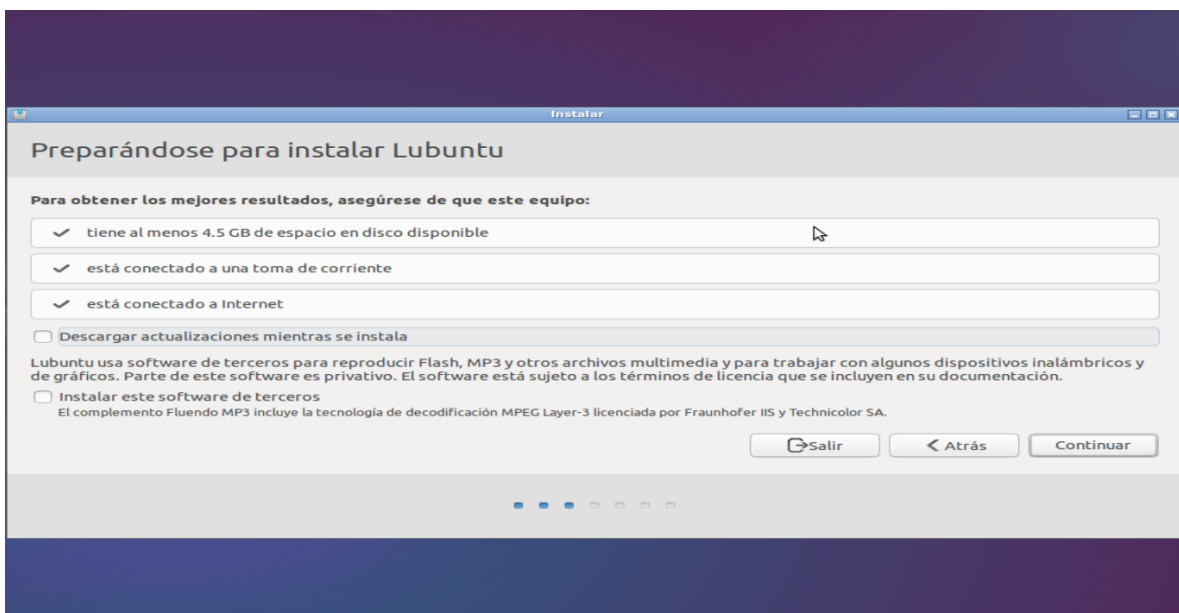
Instalar

Preparándose para instalar Lubuntu

Para obtener los mejores resultados, asegúrese de que este equipo:

tiene al menos 4.5 GB de espacio en disco disponible

está conectado a una toma de corriente

está conectado a Internet

Descargar actualizaciones mientras se instala

Lubuntu usa software de terceros para reproducir Flash, MP3 y otros archivos multimedia y para trabajar con algunos dispositivos inalámbricos y de gráficos. Parte de este software es privativo. El software está sujeto a los términos de licencia que se incluyen en su documentación.

Instalar este software de terceros
El complemento Fluendo MP3 incluye la tecnología de decodificación MPEG Layer-3 licenciada por Fraunhofer IIS y Technicolor SA.

Salir
Atrás
Continuar